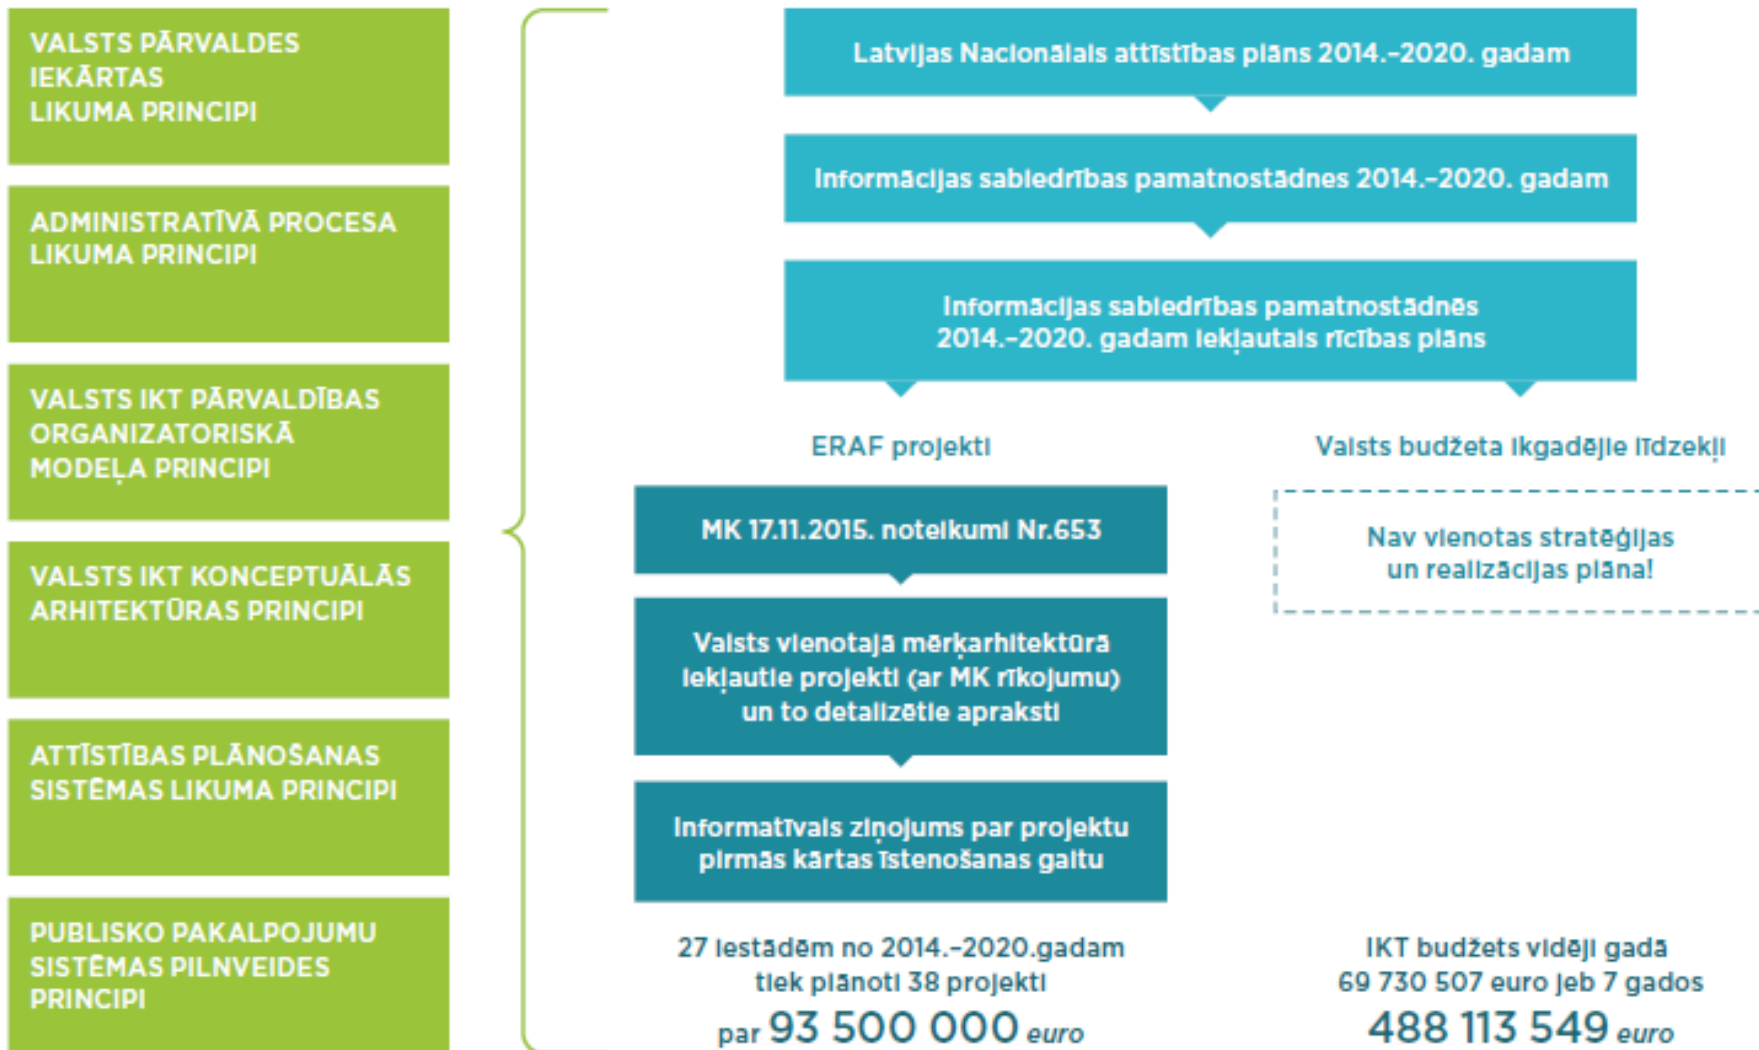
VALSTS PĀRVALDES IEKĀRTAS LIKUMA PRINCIPI

ADMINISTRATĪVĀ PROCESA LIKUMA PRINCIPI

VALSTS IKT PĀRVALDĪBAS ORGANIZATORISKĀ MODEĻA PRINCIPI

VALSTS IKT KONCEPTUĀLĀS ARHITEKTŪRAS PRINCIPI

ATTĪSTĪBAS PLĀNOŠANAS SISTĒMAS LIKUMA PRINCIPI

PUBLISKO PAKALPOJUMU SISTĒMAS PILNVEIDES PRINCIPI

Latvijas Nacionālais attīstības plāns 2014.-2020. gadam

Informācijas sabiedrības pamatnostādnes 2014.-2020. gadam

Informācijas sabiedrības pamatnostādnēs 2014.-2020. gadam iekļautais rīcības plāns

ERAF projekti

Valsts budžeta ikgadējie līdzekļi

MK 17.11.2015. noteikumi Nr.653

Nav vienotas stratēģijas un realizācijas plāna!

Valsts vienotajā mērķarhitektūrā iekļautie projekti (ar MK rīkojumu) un to detalizētie apraksti

Informatīvais ziņojums par projektu pirmās kārtas īstenošanas gaitu

27 iestādēm no 2014.-2020.gadam tiek plānoti 38 projekti par 93 500 000 euro

IKT budžets vidēji gadā 69 730 507 euro jeb 7 gados 488 113 549 euro